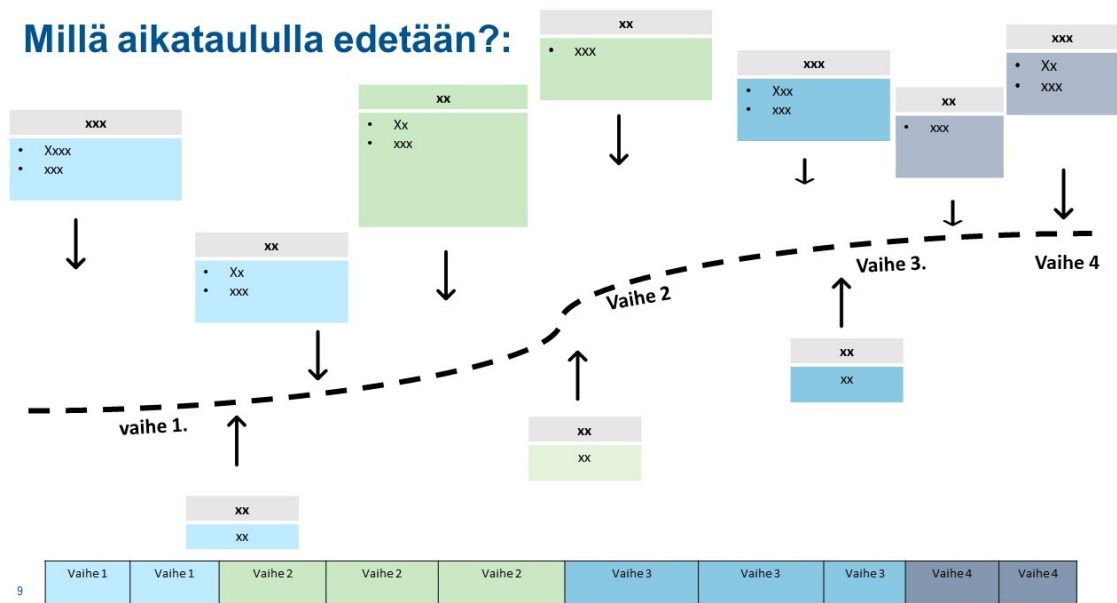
Millä aikataululla edetään?:

xxx
• Xxxx
• xxx

xx
• Xx
• xxx

xx
• Xx
• xxx

xx
• xxx

xxx
• Xxx
• xxx

xx
• xxx

xxx
• Xx
• xxx

Vaihe 3.

Vaihe 4

Vaihe 2

xx
xx

vaihe 1.

xx
xx

xx
xx

| Vaihe 1 | Vaihe 1 | Vaihe 2 | Vaihe 2 | Vaihe 2 | Vaihe 3 | Vaihe 3 | Vaihe 3 | Vaihe 4 | Vaihe 4 |
|---|---|---|---|---|---|---|---|---|---|

9